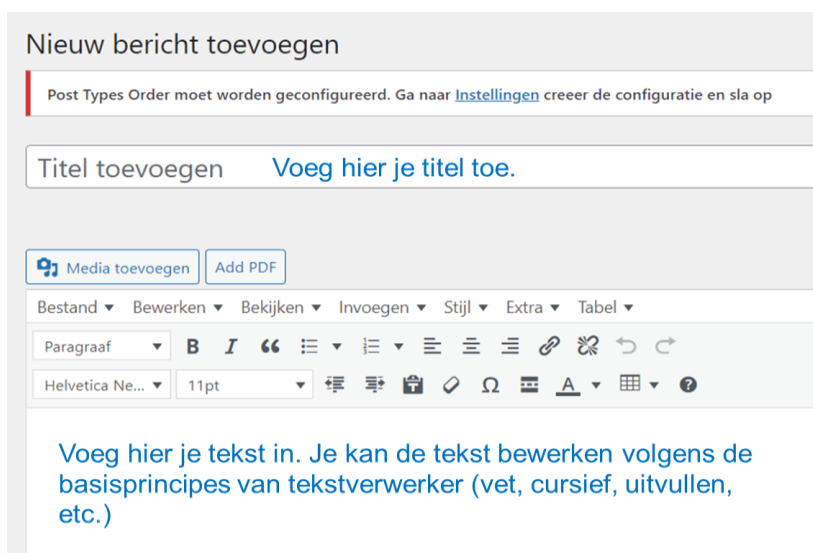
Nieuw bericht toevoegen

Post Types Order moet worden geconfigureerd. Ga naar Instellingen creeer de configuratie en sla op

Titel toevoegen Voeg hier je titel toe.

Media toevoegen Add PDF

Bestand ▾ Bewerken ▾ Bekijken ▾ Invoegen ▾ Stijl ▾ Extra ▾ Tabel ▾

Paragraaf ▾ B I

Helvetica Ne... ▾ 11pt ▾ Ω A ▾

Voeg hier je tekst in. Je kan de tekst bewerken volgens de basisprincipes van tekstverwerker (vet, cursief, uitvullen, etc.)